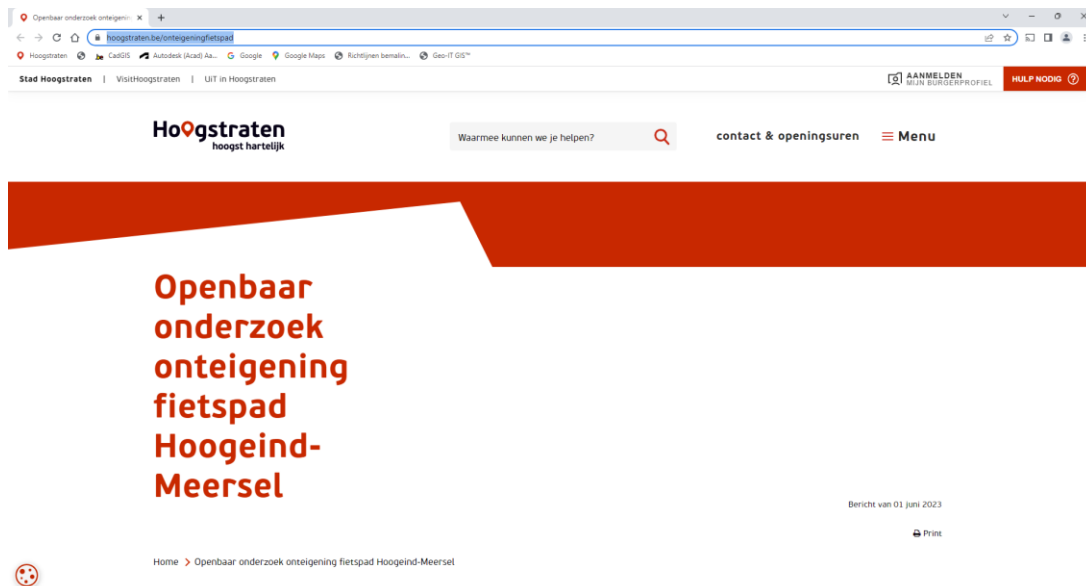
Openbaar onderzoek onteigenin ×  +

hoogstraten.be/onteigeningfietspad

Hoogstraten  CadGIS  Autodesk (Acad) Aa...  Google  Google Maps  Richtlijnen bemalin...  Geo-IT GIS™

Stad Hoogstraten | VisitHoogstraten | UiT in Hoogstraten

AANMELDEN MIJN BURGERPROFIEL

HULP NODIG

Hoogstraten hoogst hartelijk

Waarmee kunnen we je helpen?

contact & openingsuren

Menu

Openbaar onderzoek onteigening fietspad Hoogeind-Meersel

Bericht van 01 juni 2023

Print

Home > Openbaar onderzoek onteigening fietspad Hoogeind-Meersel